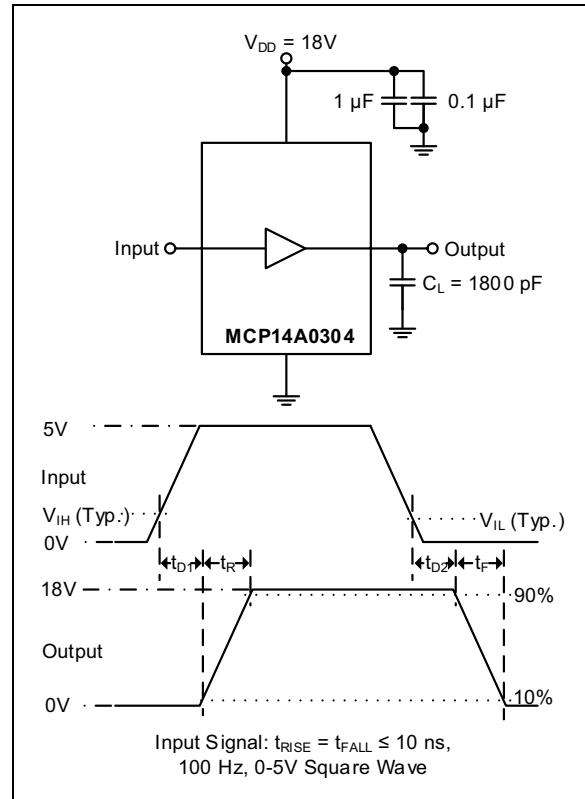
$V_{DD}$ = 18V

1 µF

0.1 µF

Input

Output

$C_L$ = 1800 pF

MCP14A0304

5V

Input

$V_{IH}$ (Typ.)

$V_{IL}$ (Typ.)

0V

$t_{D1}$

$t_R$

$t_{D2}$

$t_F$

18V

90%

Output

0V

10%

Input Signal: $t_{RISE} = t_{FALL} \leq 10$ ns, 100 Hz, 0-5V Square Wave